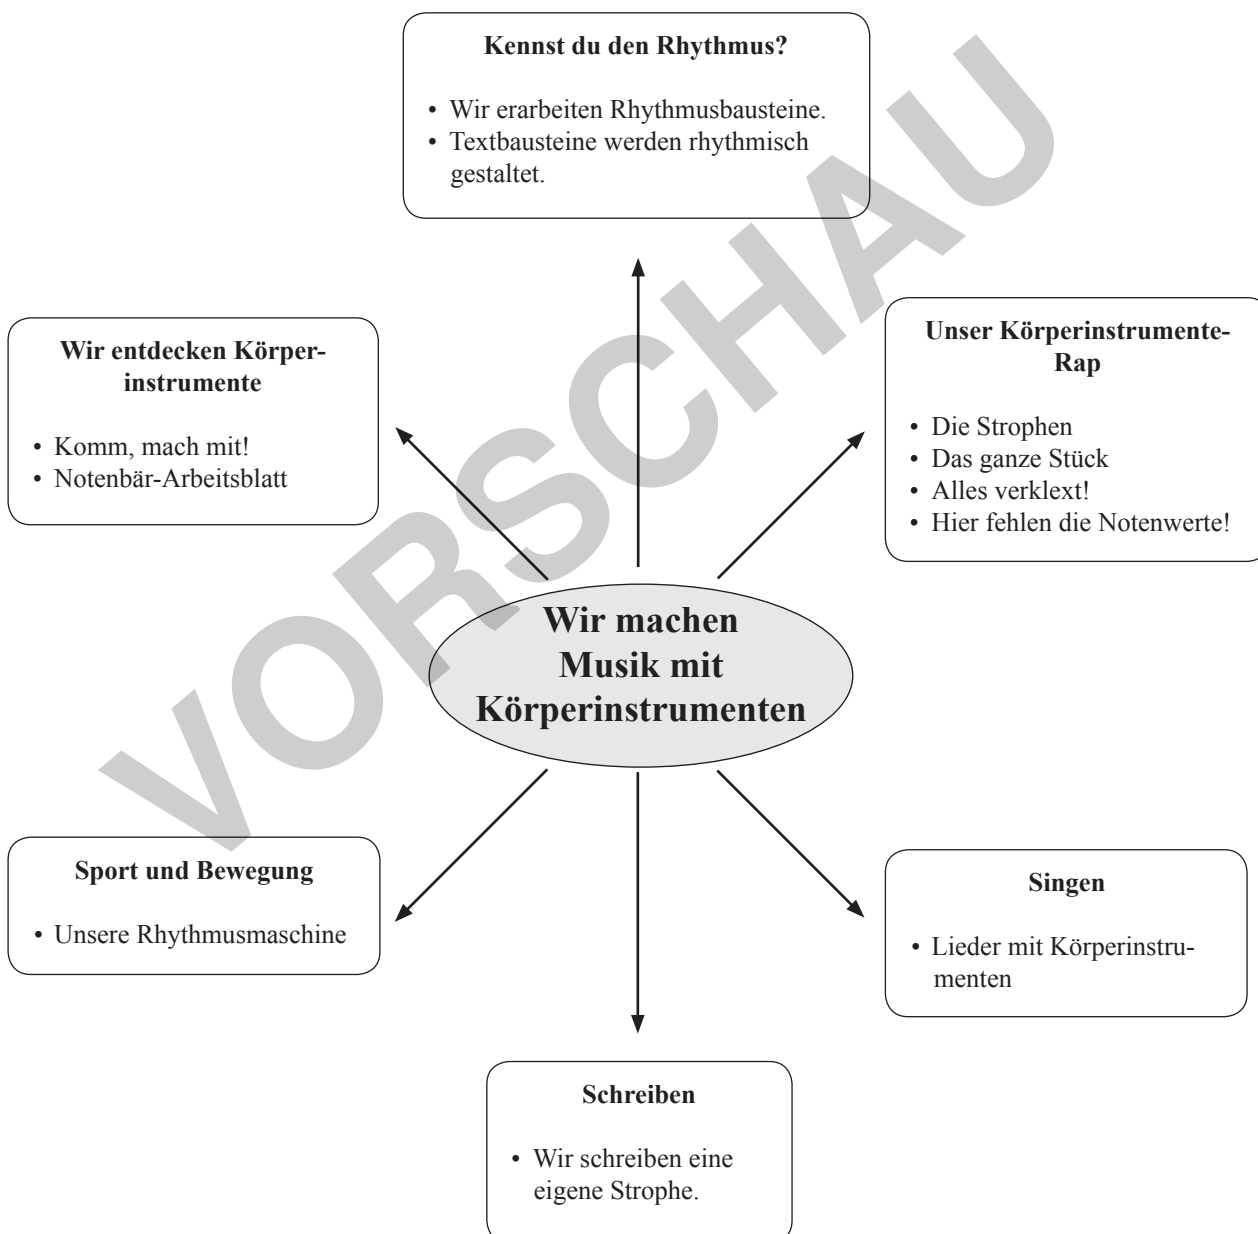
**Kennst du den Rhythmus?**

• Wir erarbeiten Rhythmusbausteine.
• Textbausteine werden rhythmisch gestaltet.

**Wir entdecken Körperinstrumente**

• Komm, mach mit!
• Notenbär-Arbeitsblatt

**Unser Körperinstrumente-Rap**

• Die Strophen
• Das ganze Stück
• Alles verklext!
• Hier fehlen die Notenwerte!

**Wir machen Musik mit Körperinstrumenten**

**Sport und Bewegung**

• Unsere Rhythmusmaschine

**Singen**

• Lieder mit Körperinstrumenten

**Schreiben**

• Wir schreiben eine eigene Strophe.

VORSCHAU